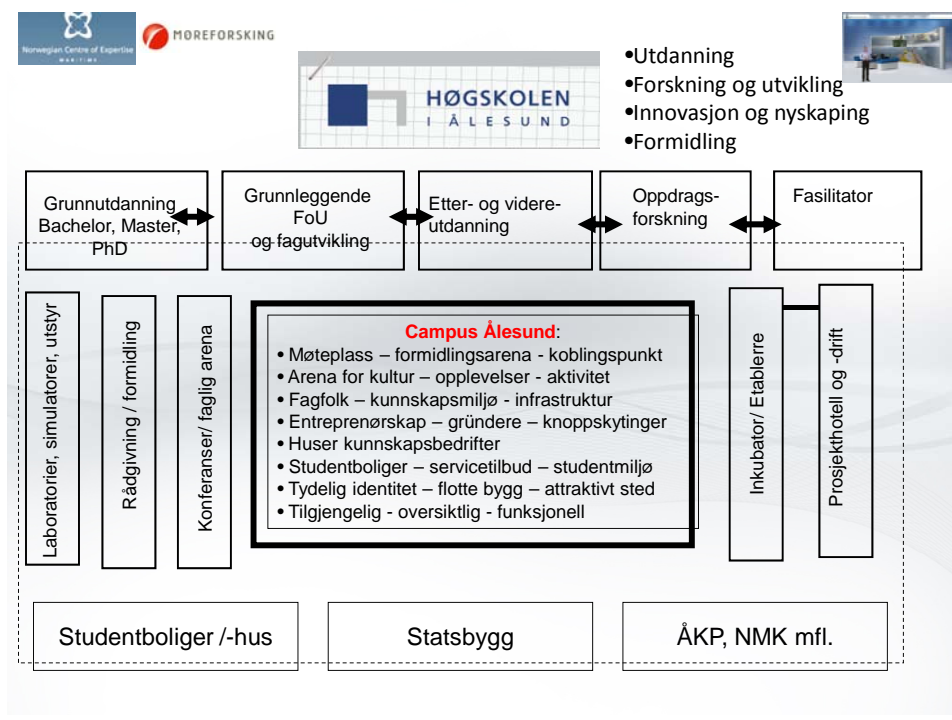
Norwegian Centre of Expertise MARITIME

MØREFORSKING

HØGSKOLEN I ÅLESUND

•Utdanning
•Forskning og utvikling
•Innovasjon og nyskaping
•Formidling

Grunnutdanning Bachelor, Master, PhD

Grunnleggende FoU og fagutvikling

Etter- og videreutdanning

Oppdragsforskning

Fasilitator

Laboratorier, simulatorer, utstyr

Rådgivning / formidling

Konferanser/ faglig arena

Campus Ålesund:
• Møteplass – formidlingsarena - koblingspunkt
• Arena for kultur – opplevelser - aktivitet
• Fagfolk – kunnskapsmiljø - infrastruktur
• Entreprenørskap – gründere – knoppskytinger
• Huser kunnskapsbedrifter
• Studentboliger – servicetilbud – studentmiljø
• Tydelig identitet – flotte bygg – attraktivt sted
• Tilgjengelig - oversiktlig - funksjonell

Inkubator/ Etablerre

Prosjekthotell og -drift

Studentboliger /-hus

Statsbygg

ÅKP, NMK mfl.